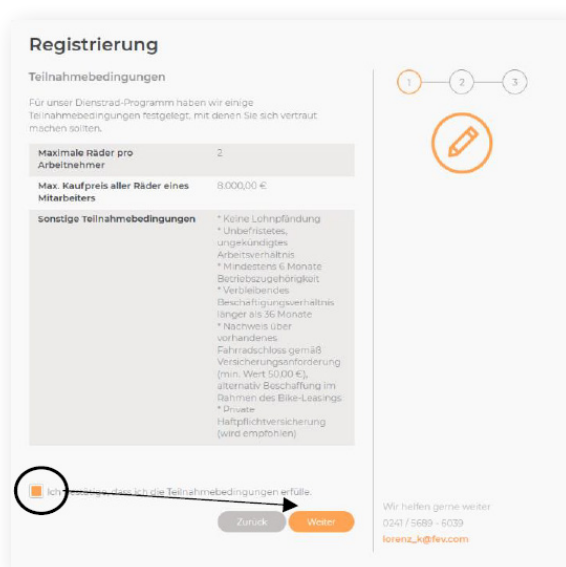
Registrierung

Teilnahmebedingungen

Für unser Dienstrad-Programm haben wir einige Teilnahmebedingungen festgelegt, mit denen Sie sich vertraut machen sollten.

| | |
|---|---|
| Maximale Räder pro Arbeitnehmer | 2 |
| Max. Kaufpreis aller Räder eines Mitarbeiters | 8.000,00 € |
| Sonstige Teilnahmebedingungen | * Keine Lohnpfändung * Unbefristetes, ungekündigtes Arbeitsverhältnis * Mindestens 6 Monate Betriebszugehörigkeit * Verbleibendes Beschäftigungsverhältnis länger als 36 Monate * Nachweis über vorhandenes Fahrradschloss gemäß Versicherungsanforderung (min. Wert 50,00 €), alternativ Beschaffung im Rahmen des Bike-Leasings * Private Haftpflichtversicherung (wird empfohlen) |

Ich bestätige, dass ich die Teilnahmebedingungen erfülle.

Zurück

Weiter

1

2

3

Wir helfen gerne weiter

0241 / 5689 - 6039

lorenz_k@fev.com